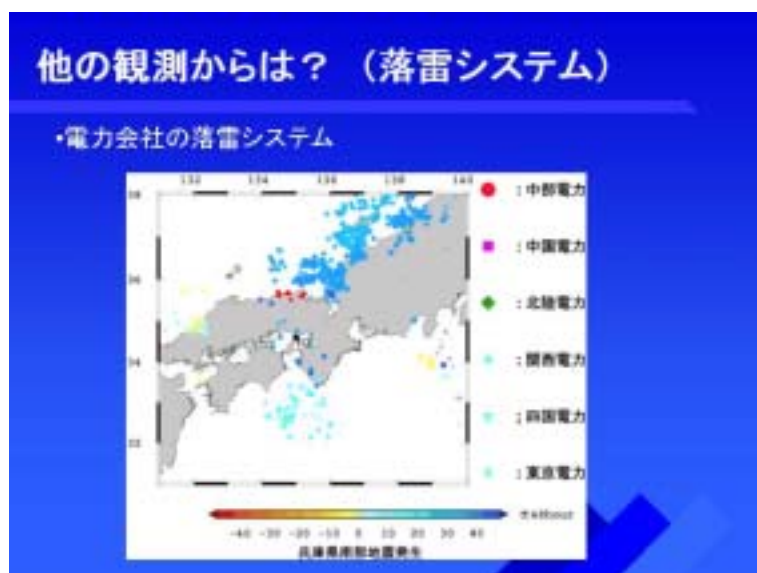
他の観測からは？（落雷システム）

•電力会社の落雷システム

132 134 136 138 140

36

34

32

：中部電力

：中国電力

：北陸電力

：関西電力

：四国電力

：東京電力

-40 -30 -20 -10 0 10 20 30 40

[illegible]

兵庫県南部地震発生